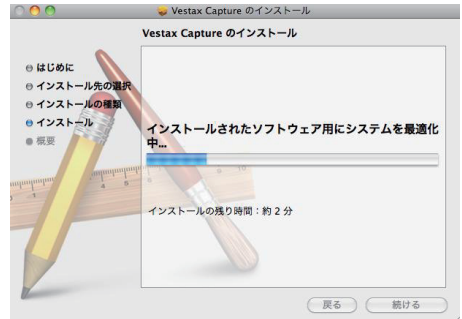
Vestax Capture のインストール

Vestax Capture のインストール

はじめに
インストール先の選択
インストールの種類
インストール
概要

インストールされたソフトウェア用にシステムを最適化中...

インストールの残り時間：約 2 分

戻る
続ける